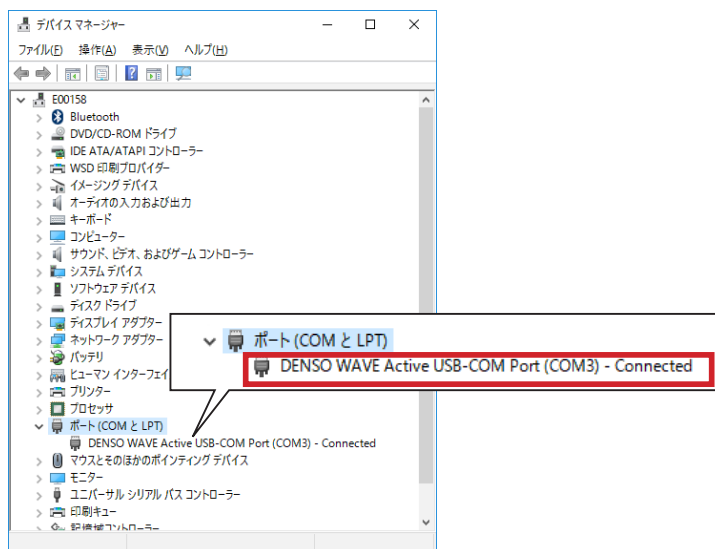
デバイス マネージャー

ファイル(F) 操作(A) 表示(V) ヘルプ(H)

E00158
Bluetooth
DVD/CD-ROM ドライブ
IDE ATA/ATAPI コントローラー
WSD 印刷プロバイダー
イメージング デバイス
オーディオの入力および出力
キーボード
コンピューター
サウンド、ビデオ、およびゲーム コントローラー
システム デバイス
ソフトウェア デバイス
ディスク ドライブ
ディスプレイ アダプター
ネットワーク アダプター
バッテリ
ヒューマン インターフェイ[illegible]
プリンター
プロセッサ
ポート (COM と LPT)
DENSO WAVE Active USB-COM Port (COM3) - Connected
マウスとそのほかのポインティング デバイス
モニター
ユニバーサル シリアル バス コントローラー
印刷キュー
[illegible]

ポート (COM と LPT)
DENSO WAVE Active USB-COM Port (COM3) - Connected